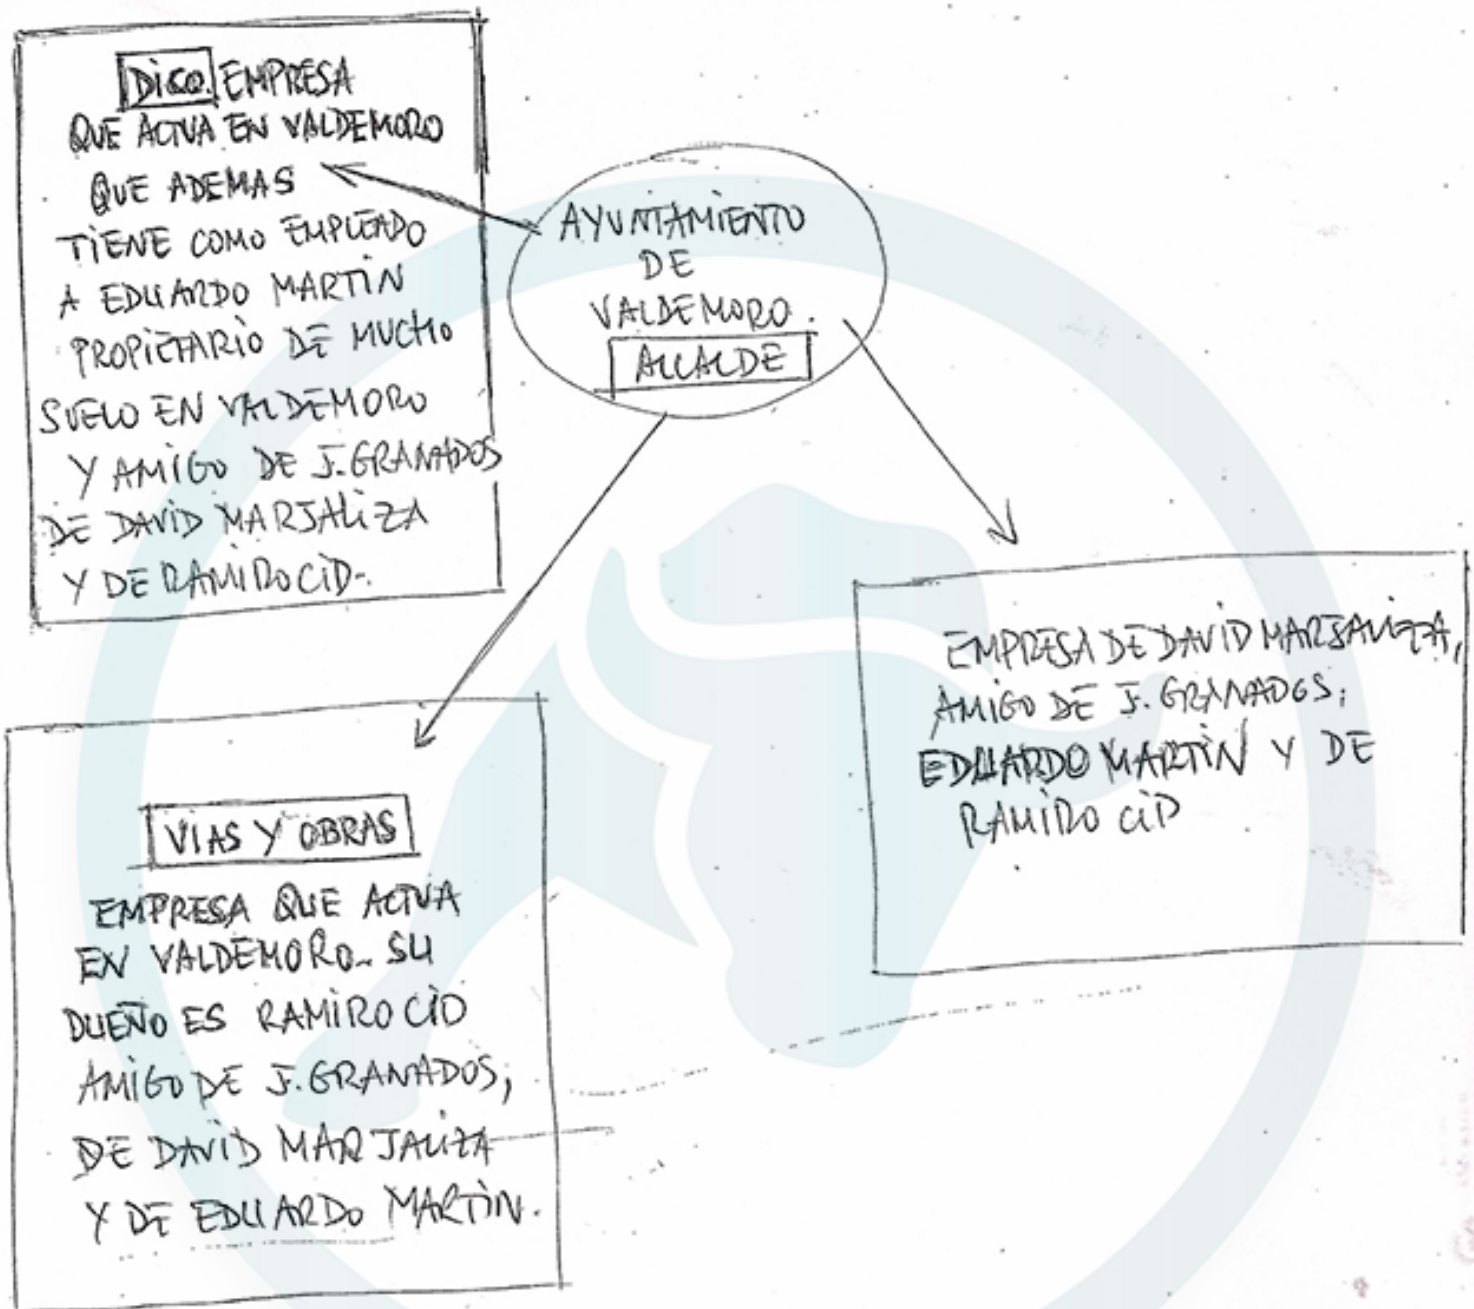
DICO EMPRESA QUE ACTUA EN VALDEMORO QUE ADEMAS TIENE COMO EMPLEADO A EDUARDO MARTIN PROPIETARIO DE MUCHO SUELO EN VALDEMORO Y AMIGO DE J. GRANADOS DE DAVID MARJALIZA Y DE RAMIRO CID.

AYUNTAMIENTO DE VALDEMORO. ALCALDE

EMPRESA DE DAVID MARJALIZA, AMIGO DE J. GRANADOS; EDUARDO MARTIN Y DE RAMIRO CID

VIAS Y OBRAS

EMPRESA QUE ACTUA EN VALDEMORO. SU DUEÑO ES RAMIRO CID AMIGO DE J. GRANADOS, DE DAVID MARJALIZA Y DE EDUARDO MARTIN.